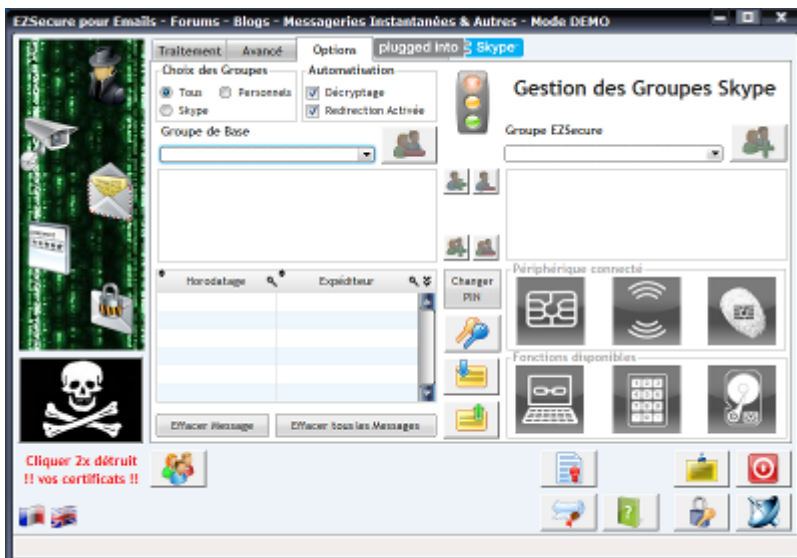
EZSecure pour Emails - Forums - Blogs - Messageries Instantanées & Autres - Mode DEMO

Traitement | Avancé | Options | plugged into Skype

Choix des Groupes
Tous
Personnels
Skype

Automatisation
Décryptage
Redirection Activée

Gestion des Groupes Skype

Groupe de Base

Groupe EZSecure

| Horodatage | Expéditeur |
|---|---|
| | |

Changer PIN

Périphérique connecté

Fonctions disponibles

Effacer Message
Effacer tous les Messages

Cliquer 2x détruit !! vos certificats !!